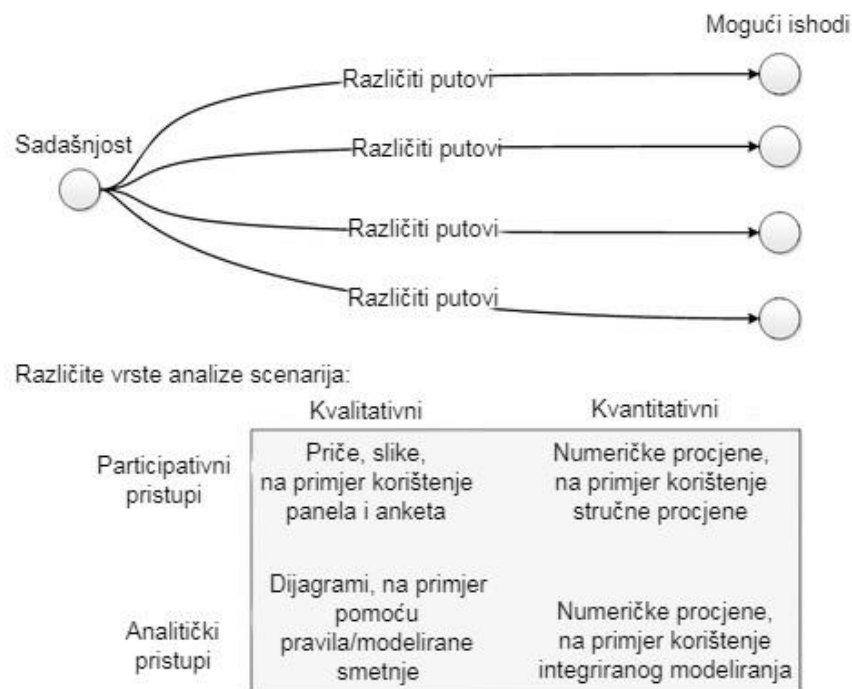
Mogući ishodi

Sadašnjost

Različiti putovi

Različiti putovi

Različiti putovi

Različiti putovi

Različite vrste analize scenarija:

| | Kvalitativni | Kvantitativni |
|---|---|---|
| Participativni pristupi | Priče, slike, na primjer korištenje panela i anketa | Numeričke procjene, na primjer korištenje stručne procjene |
| Analitički pristupi | Dijagrami, na primjer pomoću pravila/modelirane smetnje | Numeričke procjene, na primjer korištenje integriranog modeliranja |